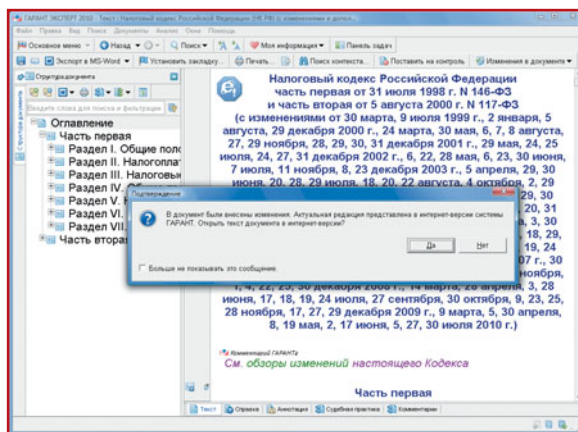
ГАРАНТ ЭКСПЕРТ 2010 - Текст - Налоговый кодекс Российской Федерации (НК РФ) (с изменениями и допол...

Файл Правка Вид Поиск Документы Анализ Окна Помощь

Основное меню Назад Поиск Моя информация Панель задач

Экспорт в MS-Word Установить закладку... Печать... Поиск контекста... Поставить на контроль Изменения в документе

Структура документа

Введите слова для поиска и фильтрации

Оглавление
Часть первая
Раздел I. Общие поло
Раздел II. Налогопла
Раздел III. Налоговы
Раздел IV.
Раздел V.
Раздел VI.
Раздел VII.
Часть вторая

Налоговый кодекс Российской Федерации
часть первая от 31 июля 1998 г. N 146-ФЗ
и часть вторая от 5 августа 2000 г. N 117-ФЗ
(с изменениями от 30 марта, 9 июля 1999 г., 2 января, 5 августа, 29 декабря 2000 г., 24 марта, 30 мая, 6, 7, 8 августа, 27, 29 ноября, 28, 29, 30, 31 декабря 2001 г., 29 мая, 24, 25 июля, 24, 27, 31 декабря 2002 г., 6, 22, 28 мая, 6, 23, 30 июня, 7 июля, 11 ноября, 8, 23 декабря 2003 г., 5 апреля, 29, 30 июня, 20, 28, 29 июля, 18, 20, 22 августа, 4 октября, 2, 29 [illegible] 29, 30 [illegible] 20, 31 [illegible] 3, 30 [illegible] 18, 30 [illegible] 19, 24 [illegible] 07 г., 30 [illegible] ноября, 1, 4, 22, 29, 30 декабря 2008 г., 14 марта, 28 апреля, 3, 28 июня, 17, 18, 19, 24 июля, 27 сентября, 30 октября, 9, 23, 25, 28 ноября, 17, 27, 29 декабря 2009 г., 9 марта, 5, 30 апреля, 8, 19 мая, 2, 17 июня, 5, 27, 30 июля 2010 г.)

Подтверждение
В документ были внесены изменения. Актуальная редакция представлена в интернет-версии системы ГАРАНТ. Открыть текст документа в интернет-версии?
Да Нет
Больше не показывать это сообщение.

Комментарий ГАРАНТа
См. обзоры изменений настоящего Кодекса

Часть первая

Текст Справка Аннотация Судебная практика Комментарии